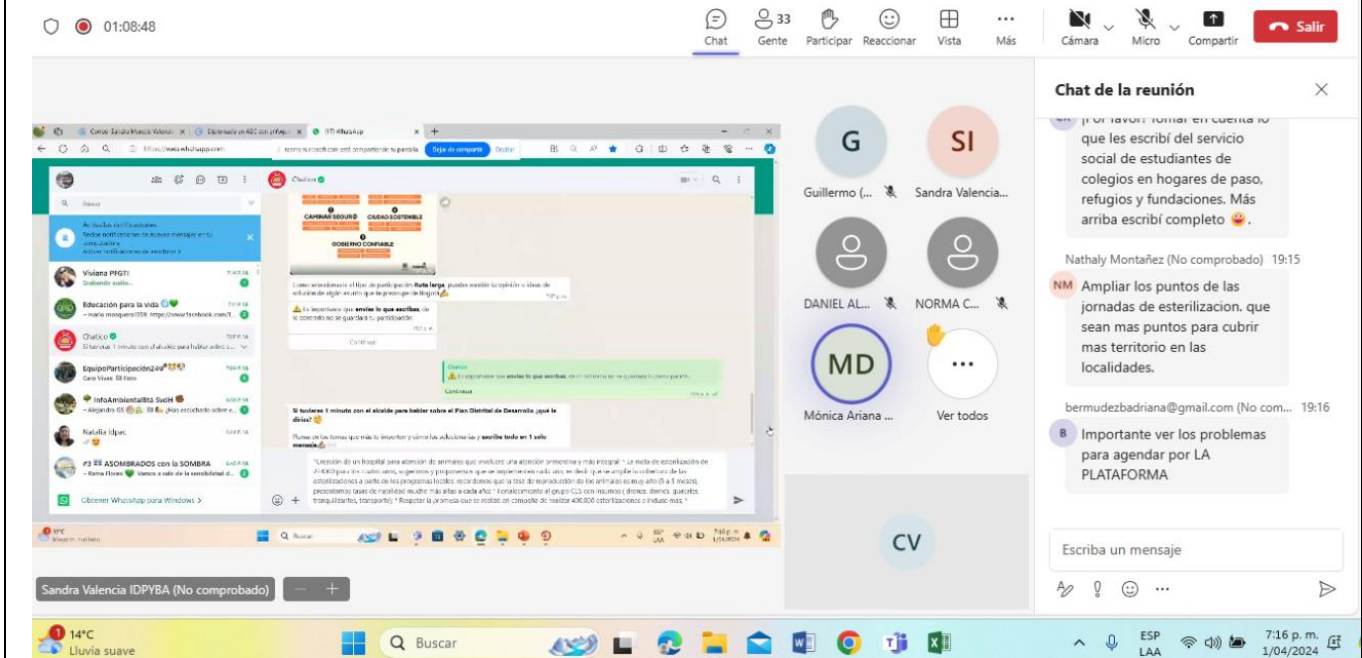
01:08:48

Chat | 33 Gente | Participar | Reaccionar | Vista | Más | Cámara | Micro | Compartir | Salir

Chat de la reunión

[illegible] que les escribí del servicio social de estudiantes de colegios en hogares de paso, refugios y fundaciones. Más arriba escribí completo 😛.

Nathaly Montañez (No comprobado) 19:15
NM Ampliar los puntos de las jornadas de esterilizacion. que sean mas puntos para cubrir mas territorio en las localidades.

bermudezbadriana@gmail.com (No com... 19:16
B Importante ver los problemas para agendar por LA PLATAFORMA

Escriba un mensaje

G Guillermo (...
SI Sandra Valencia...
DANIEL AL...
NORMA C...
MD Mónica Ariana ...
Ver todos
CV

Sandra Valencia IDPYBA (No comprobado)

CAMINAR SEGURO | CIUDAD SOSTENIBLE | GOBIERNO CONFIABLE

Viviana PFGTI
Educación para la vida
Chatico
EquipoParticipación24
InfoAmbientalBta SvdH
Natalia Idpari
#3 ASOMBRADOS con la SOMBRA

Obtener WhatsApp para Windows

Si tuvieras 1 minuto con el alcalde para hablar sobre el Plan Distrital de Desarrollo ¿qué le dirías?

Continuar

14°C
Lluvia suave

Buscar

ESP LAA
7:16 p. m.
1/04/2024